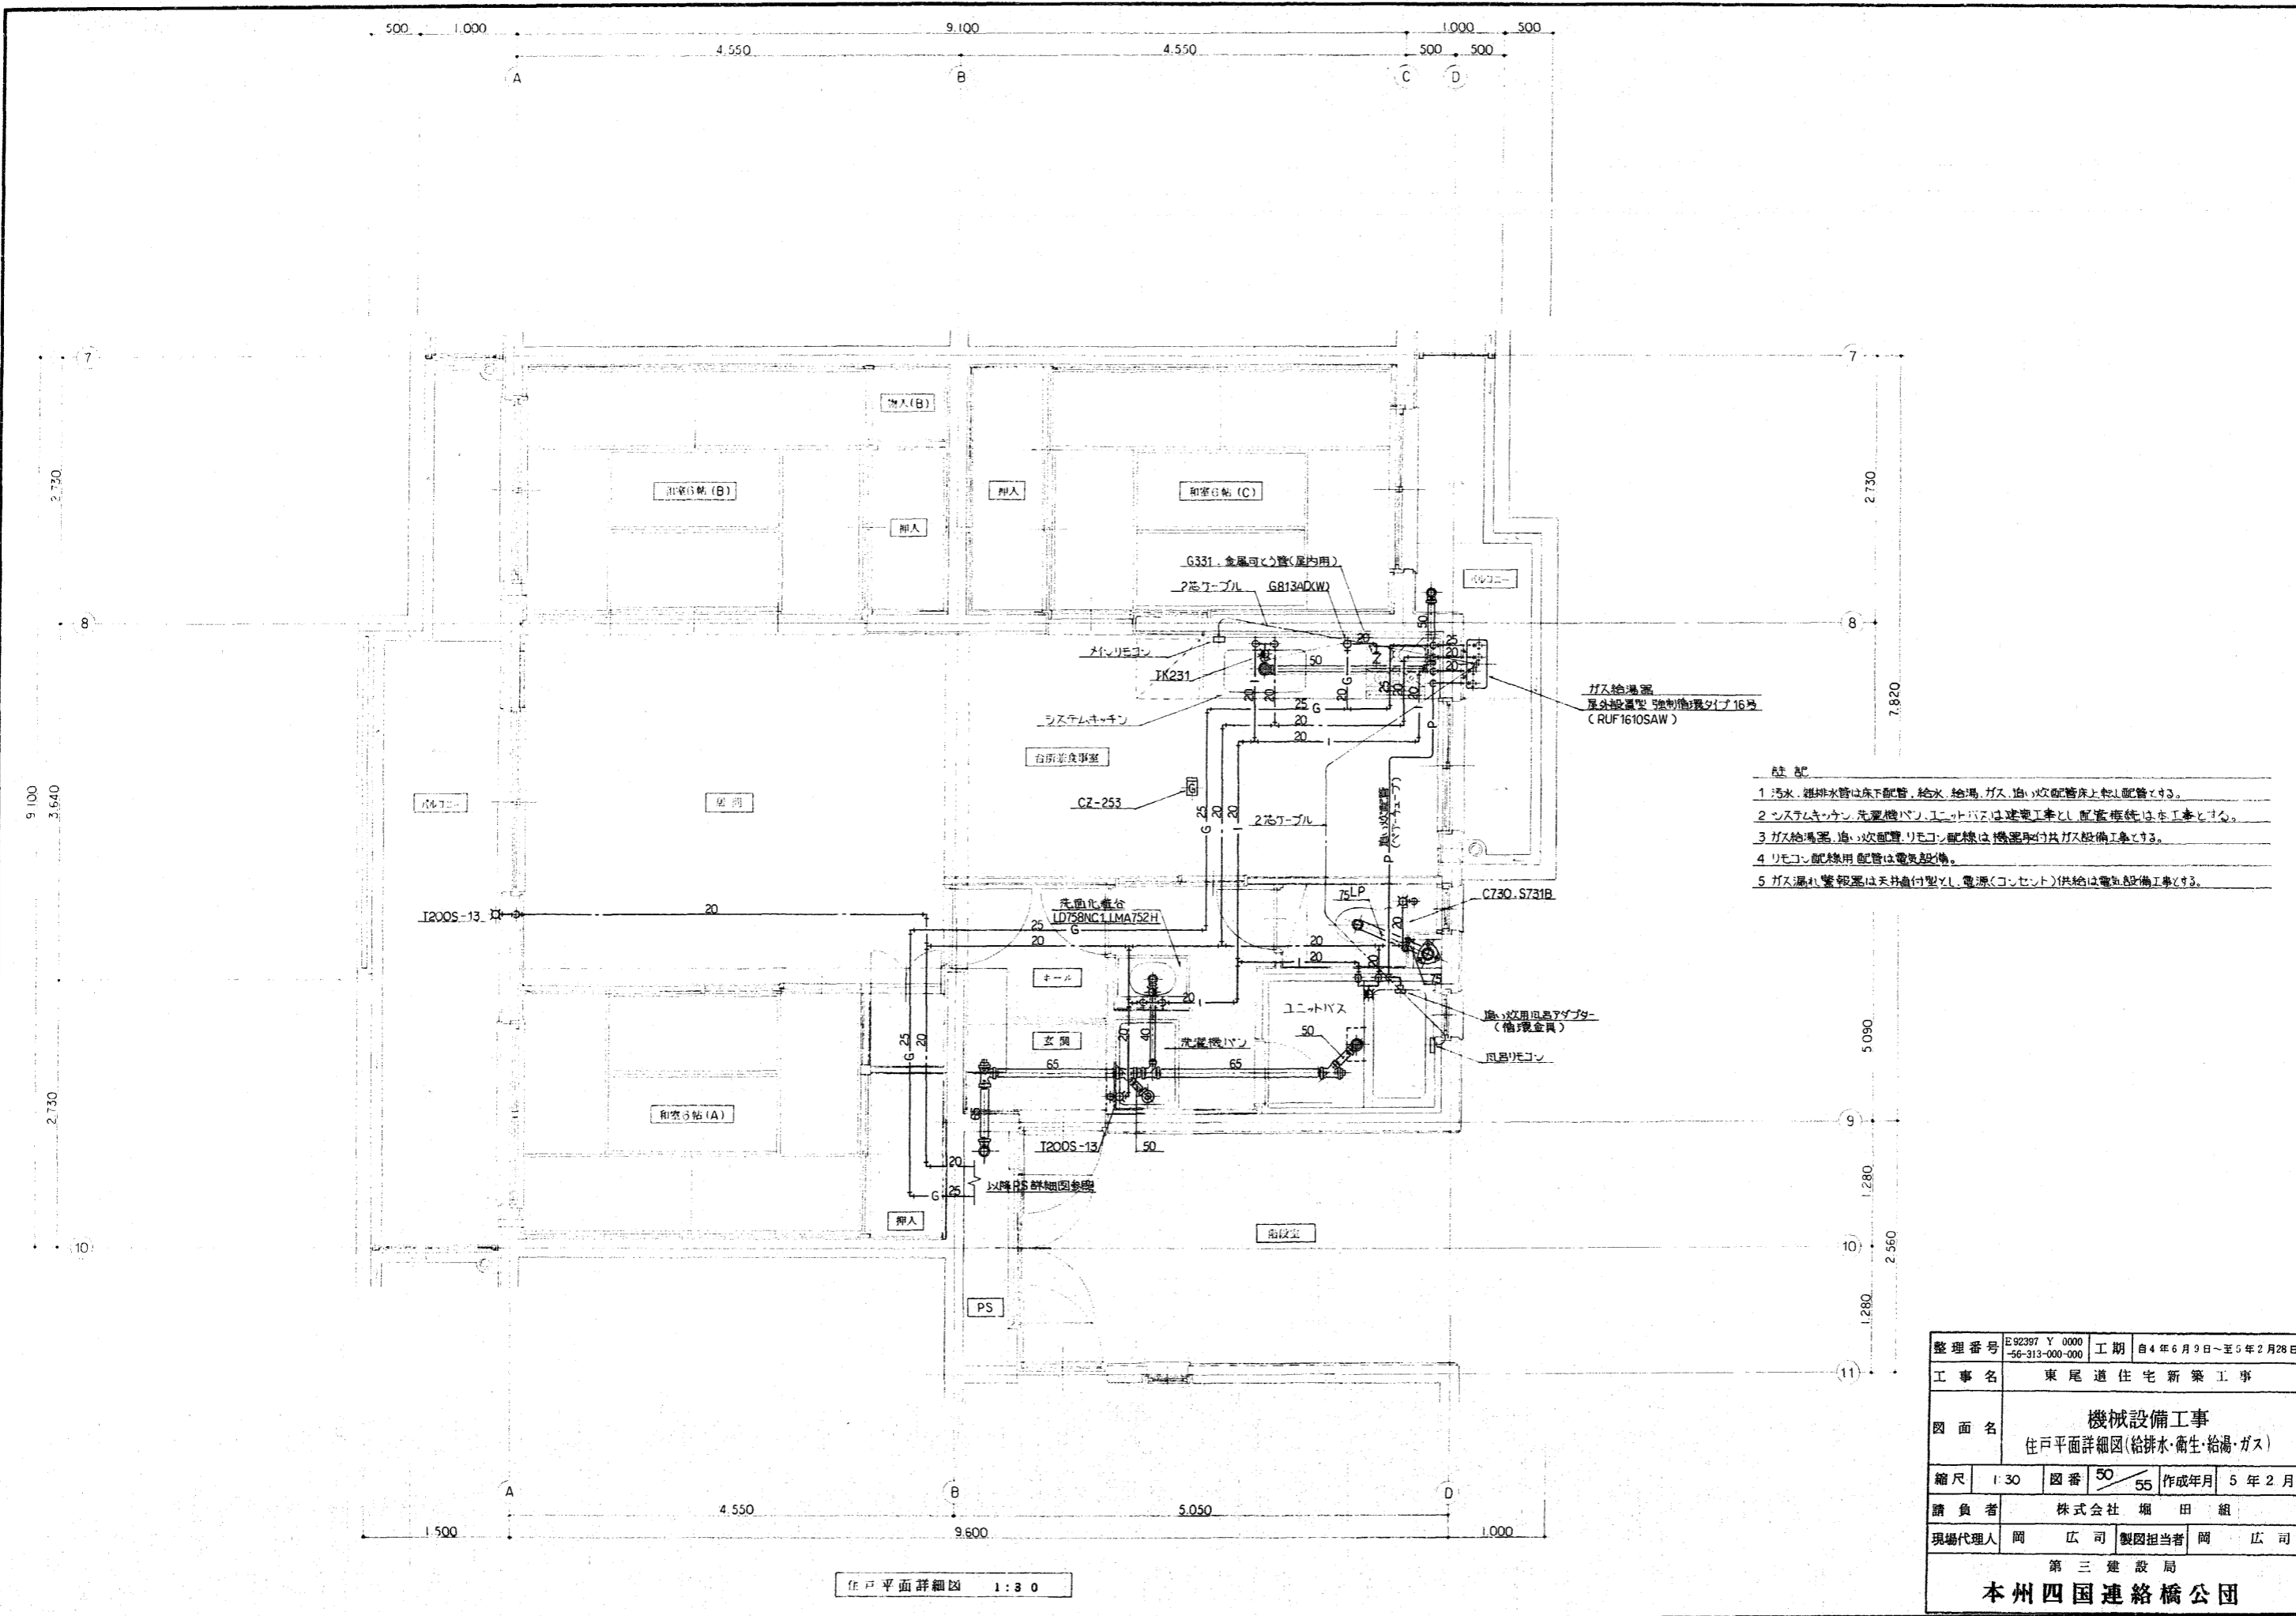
500 1,000 9,100 1,000 500
4,550 4,550 500 500
A B C D

7
8
10
2,730
9,100 3,640
2,730

押入(B)
和室6帖(B)
押入
押入
和室6帖(C)
バルコニー
G331 金属可とう管(屋内用)
2芯ケーブル G813AD(W)
メインリモコン
TK231
50
システムキッチン
台所兼食事室
バルコニー
居間
CZ-253
2芯ケーブル
追い炊配管(ペアーチューブ)
洗面化粧台 LD758NC1,LMA752H
T200S-13
20
25 20 G
ホール
玄関
ユニットバス
洗濯機パン
和室6帖(A)
T200S-13
以降PS詳細図参照
押入
PS
洋室
75LP
C730,S731B
追い炊用風呂アダプター (循環金具)
風呂リモコン

ガス給湯器
屋外設置型 強制循環タイプ 16号
(RUF1610SAW)

7
8
9
10
11
2,730
7,820
5,090
1,280
2,560
1,280

註記
1 汚水、雑排水管は床下配管、給水、給湯、ガス、追い炊配管床上転し配管とする。
2 システムキッチン、洗濯機パン、ユニットバスは建築工事とし、配管接続は本工事とする。
3 ガス給湯器、追い炊配管、リモコン配線は機器取付共ガス設備工事とする。
4 リモコン配線用配管は電気設備。
5 ガス漏れ警報器は天井直付型とし、電源(コンセント)供給は電気設備工事とする。

A B D
4,550 5,050
1,500 9,600 1,000

住戸平面詳細図 1:30

| 整理番号 | E92397 Y 0000 -56-313-000-000 | 工期 | 自4年6月9日~至5年2月26日 |
|---|---|---|---|
| 工事名 | 東尾道住宅新築工事 | | |
| 図面名 | 機械設備工事 住戸平面詳細図(給排水・衛生・給湯・ガス) | | |
| 縮尺 | 1:30 | 図番 $\frac{50}{55}$ | 作成年月 5年2月 |
| 請負者 | 株式会社 堀田組 | | |
| 現場代理人 | 岡 広司 | 製図担当者 | 岡 広司 |

第三建設局
本州四国連絡橋公団